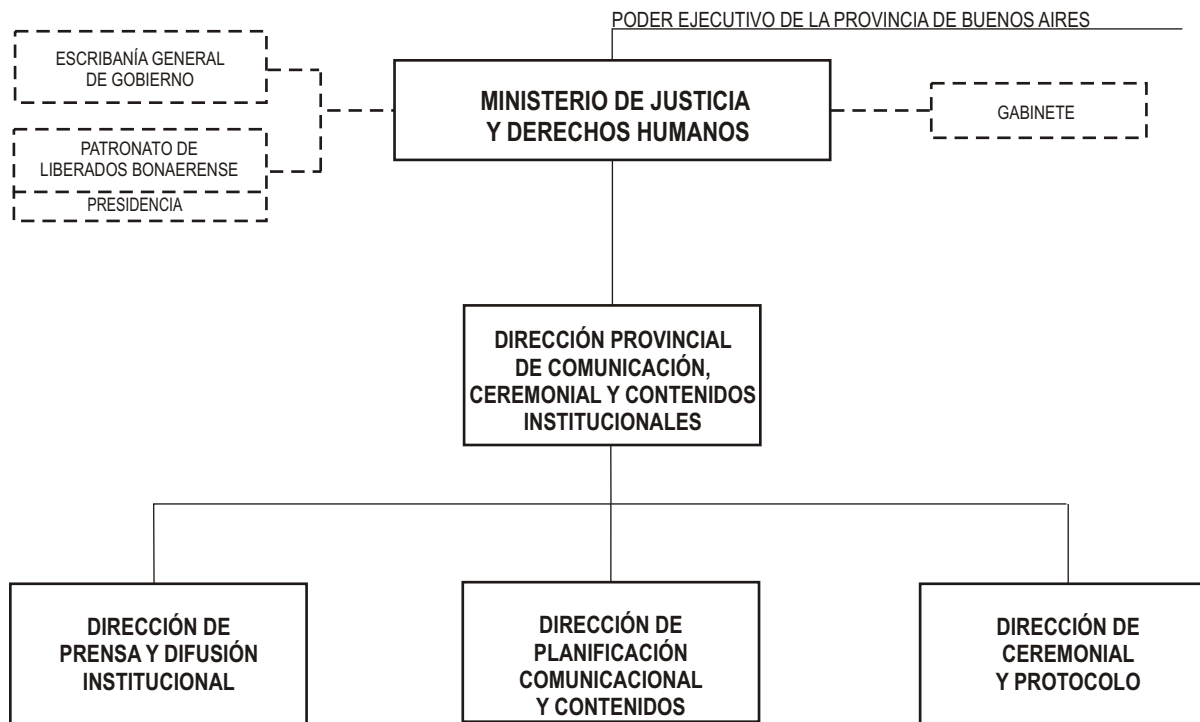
PODER EJECUTIVO DE LA PROVINCIA DE BUENOS AIRES

ESCRIBANÍA GENERAL DE GOBIERNO

PATRONATO DE LIBERADOS BONAERENSE

PRESIDENCIA

MINISTERIO DE JUSTICIA Y DERECHOS HUMANOS

GABINETE

DIRECCIÓN PROVINCIAL DE COMUNICACIÓN, CEREMONIAL Y CONTENIDOS INSTITUCIONALES

DIRECCIÓN DE PRENSA Y DIFUSIÓN INSTITUCIONAL

DIRECCIÓN DE PLANIFICACIÓN COMUNICACIONAL Y CONTENIDOS

DIRECCIÓN DE CEREMONIAL Y PROTOCOLO